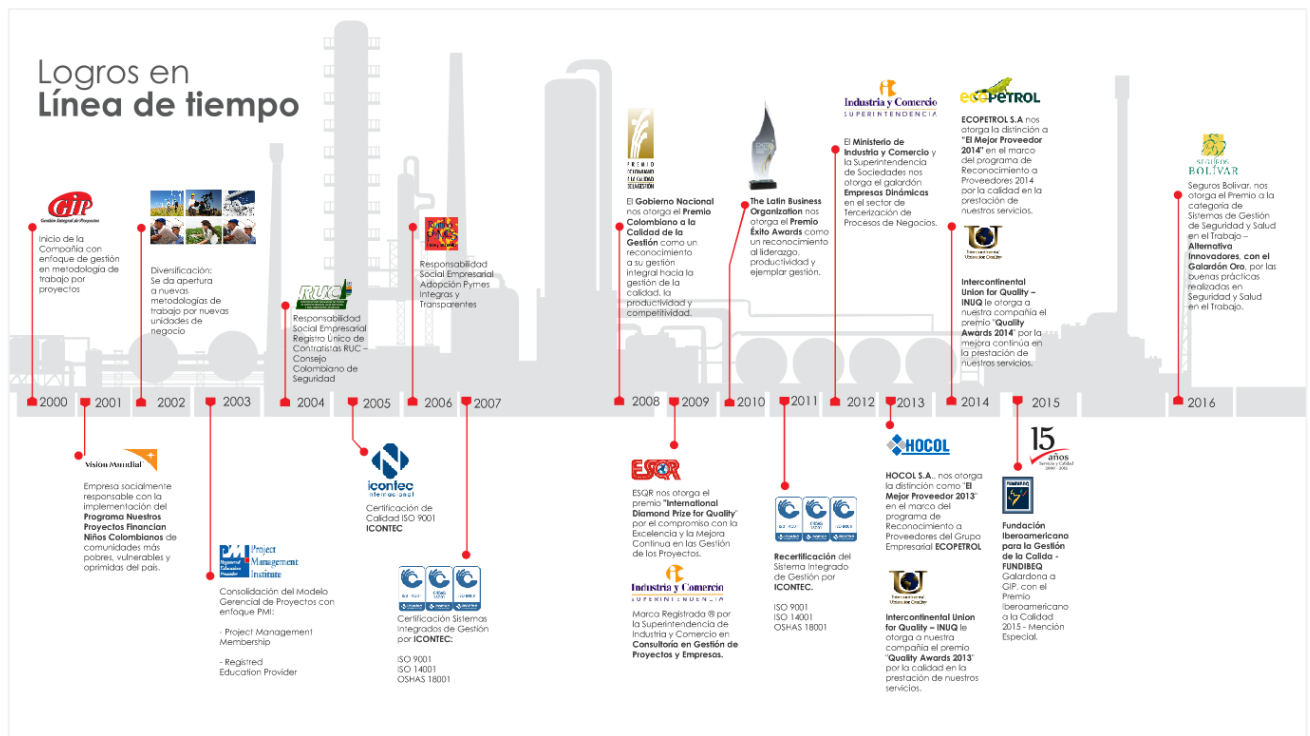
Logros en
Línea de tiempo

GIP
Gestión Integral de Proyectos

Inicio de la Compañía con enfoque de gestión en metodología de trabajo por proyectos

Diversificación: Se da apertura a nuevas metodologías de trabajo por nuevas unidades de negocio

RUC
Responsabilidad Social Empresarial Registro Único de Contratistas RUC – Consejo Colombiano de Seguridad

Responsabilidad Social Empresarial Adopción Pymes Integras y Transparentes

PREMIO COLOMBIANO A LA CALIDAD DE LA GESTIÓN

El Gobierno Nacional nos otorga el Premio Colombiano a la Calidad de la Gestión como un reconocimiento a su gestión integral hacia la gestión de la calidad, la productividad y competitividad.

The Latin Business Organization nos otorga el Premio Éxito Awards como un reconocimiento al liderazgo, productividad y ejemplar gestión.

Industria y Comercio
SUPERINTENDENCIA

El Ministerio de Industria y Comercio y la Superintendencia de Sociedades nos otorga el galardón Empresas Dinámicas en el sector de Tercerización de Procesos de Negocios.

ECOPETROL

ECOPETROL S.A nos otorga la distinción a "El Mejor Proveedor 2014" en el marco del programa de Reconocimiento a Proveedores 2014 por la calidad en la prestación de nuestros servicios.

Intercontinental Union for Quality – INUQ le otorga a nuestra compañía el premio "Quality Awards 2014" por la mejora continua en la prestación de nuestros servicios.

SEGUROS BOLÍVAR

Seguros Bolivar, nos otorga el Premio a la categoría de Sistemas de Gestión de Seguridad y Salud en el Trabajo – Alternativa Innovadores, con el Galardón Oro, por las buenas prácticas realizadas en Seguridad y Salud en el Trabajo.

2000 2001 2002 2003 2004 2005 2006 2007 2008 2009 2010 2011 2012 2013 2014 2015 2016

Visión Mundial

Empresa socialmente responsable con la implementación del Programa Nuestros Proyectos Financian Niños Colombianos de comunidades más pobres, vulnerables y oprimidas del país.

PMI Project Management Institute

Consolidación del Modelo Gerencial de Proyectos con enfoque PMI:

- Project Management Membership

- Registred Education Provider

icontec internacional

Certificación de Calidad ISO 9001 ICONTEC

Certificación Sistemas Integrados de Gestión por ICONTEC:

ISO 9001
ISO 14001
OSHAS 18001

ESQR

ESQR nos otorga el premio "International Diamond Prize for Quality" por el compromiso con la Excelencia y la Mejora Continua en las Gestión de los Proyectos.

Industria y Comercio
SUPERINTENDENCIA

Marca Registrada ® por la Superintendencia de Industria y Comercio en Consultoría en Gestión de Proyectos y Empresas.

Recertificación del Sistema Integrado de Gestión por ICONTEC.

ISO 9001
ISO 14001
OSHAS 18001

HOCOL

HOCOL S.A., nos otorga la distinción como "El Mejor Proveedor 2013" en el marco del programa de Reconocimiento a Proveedores del Grupo Empresarial ECOPETROL

Intercontinental Union for Quality – INUQ le otorga a nuestra compañía el premio "Quality Awards 2013" por la calidad en la prestación de nuestros servicios.

15 años

FUNDIBEQ

Fundación Iberoamericana para la Gestión de la Calida - FUNDIBEQ Galardona a GIP, con el Premio Iberoamericano a la Calidad 2015 - Mención Especial.